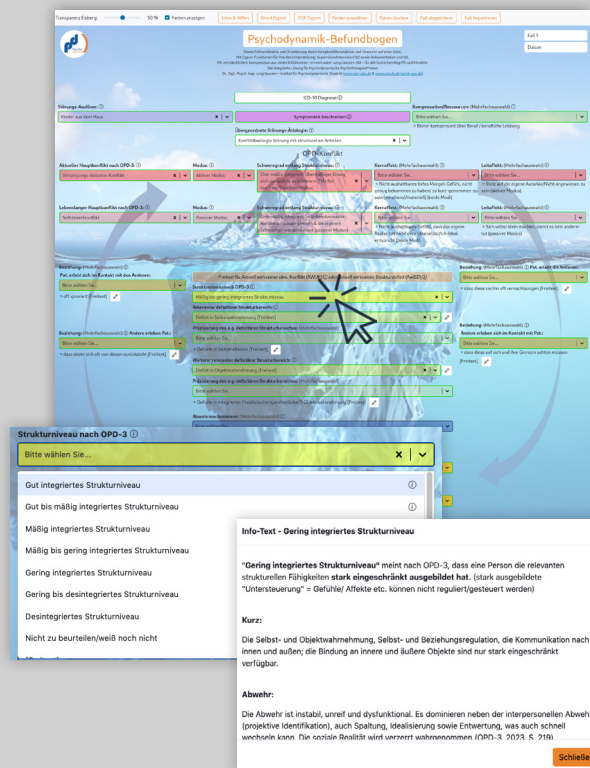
Transparenz Eisberg: 50 % Farben anzeigen

Infos & Hilfen | Word Export | PDF Export | Felder auswählen | Daten löschen | Fall abspeichern | Fall importieren

Psychodynamik-Befundbogen

Fall 1

Datum

ICD-10 Diagnose

Störungs-Auslöser:

Kinder aus dem Haus

Symptomatik beschreiben

Kompensation/Ressourcen: (Mehrfachauswahl)

Bitte wählen Sie...

Übergeordnete Störungs-Ätiologie:

Konfliktbedingte Störung mit strukturellen Anteilen

OPD-Konflikt

Aktueller Hauptkonflikt nach OPD-3:

Versorgungs-Autarkie-Konflikt

Modus:

Aktiver Modus

Kernaffekt: (Mehrfachauswahl)

Bitte wählen Sie...

Leitaffekt: (Mehrfachauswahl)

Bitte wählen Sie...

Lebenslanger Hauptkonflikt nach OPD-3:

Selbstwertkonflikt

Modus:

Passiver Modus

Kernaffekt: (Mehrfachauswahl)

Bitte wählen Sie...

Leitaffekt: (Mehrfachauswahl)

Bitte wählen Sie...

Strukturniveau nach OPD-3:

Mäßig bis gering integriertes Strukturniveau

Beziehung: (Mehrfachauswahl)

Bitte wählen Sie...

Strukturniveau nach OPD-3

Bitte wählen Sie...

Gut integriertes Strukturniveau

Gut bis mäßig integriertes Strukturniveau

Mäßig integriertes Strukturniveau

Mäßig bis gering integriertes Strukturniveau

Gering integriertes Strukturniveau

Gering bis desintegriertes Strukturniveau

Desintegriertes Strukturniveau

Nicht zu beurteilen/weiß noch nicht

Info-Text - Gering integriertes Strukturniveau

"Gering integriertes Strukturniveau" meint nach OPD-3, dass eine Person die relevanten strukturellen Fähigkeiten stark eingeschränkt ausgebildet hat. (stark ausgebildete "Untersteuerung" = Gefühle/ Affekte etc. können nicht reguliert/gesteuert werden)

Kurz:

Die Selbst- und Objektwahrnehmung, Selbst- und Beziehungsregulation, die Kommunikation nach innen und außen; die Bindung an innere und äußere Objekte sind nur stark eingeschränkt verfügbar.

Abwehr:

Die Abwehr ist instabil, unreif und dysfunktional. Es dominieren neben der interpersonellen Abwehr (projektive Identifikation), auch Spaltung, Idealisierung sowie Entwertung, was auch schnell wechseln kann. Die soziale Realität wird verzerrt wahrgenommen (OPD-3, 2023, S. 219)

Schließe